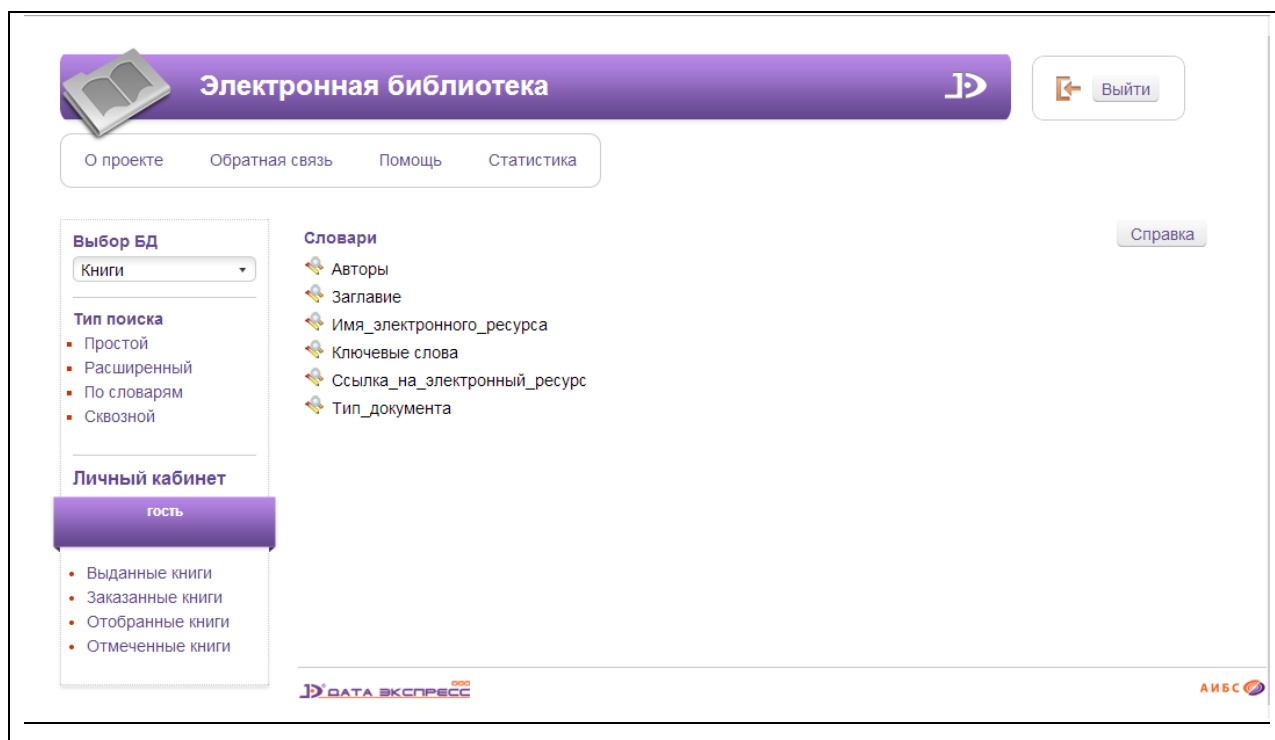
Электронная библиотека

Выйти

О проекте Обратная связь Помощь Статистика

Выбор БД
Книги

Тип поиска
- Простой
- Расширенный
- По словарям
- Сквозной

Личный кабинет
гость

- Выданные книги
- Заказанные книги
- Отобранные книги
- Отмеченные книги

Словари
Справка

Авторы
Заглавие
Имя_электронного_ресурса
Ключевые слова
Ссылка_на_электронный_ресурс
Тип_документа

ООО ДАТА ЭКСПРЕСС

АИБС